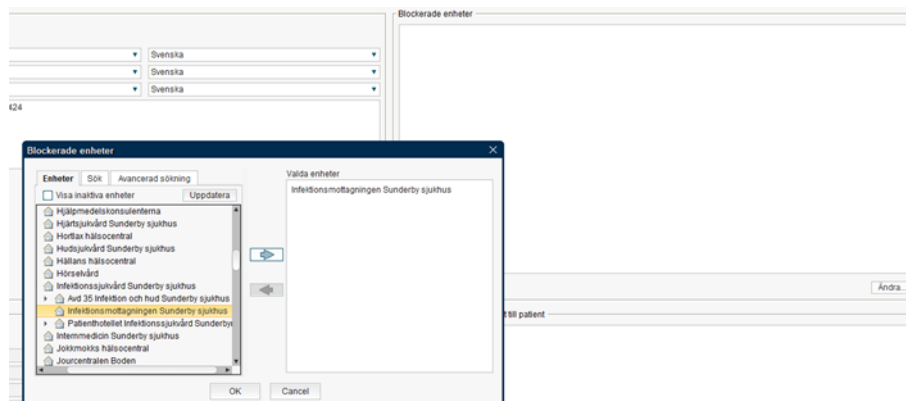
Blockerade enheter

Svenska
Svenska
Svenska
424

Blockerade enheter

Enheter | Sök | Avancerad sökning

Visa inaktiva enheter
Uppdatera

Hjälpmedelskonsulenterna
Hjärtsjukvård Sunderby sjukhus
Hortlax hälsocentral
Hudsjukvård Sunderby sjukhus
Hällans hälsocentral
Hörselvård
Infektionssjukvård Sunderby sjukhus
Avd 35 Infektion och hud Sunderby sjukhus
Infektionsmottagningen Sunderby sjukhus
Patienthotellet Infektionssjukvård Sunderby
Internmedicin Sunderby sjukhus
Jokkmokks hälsocentral
Jourcentralen Boden

Valda enheter
Infektionsmottagningen Sunderby sjukhus

OK
Cancel

Ändra...
till patient